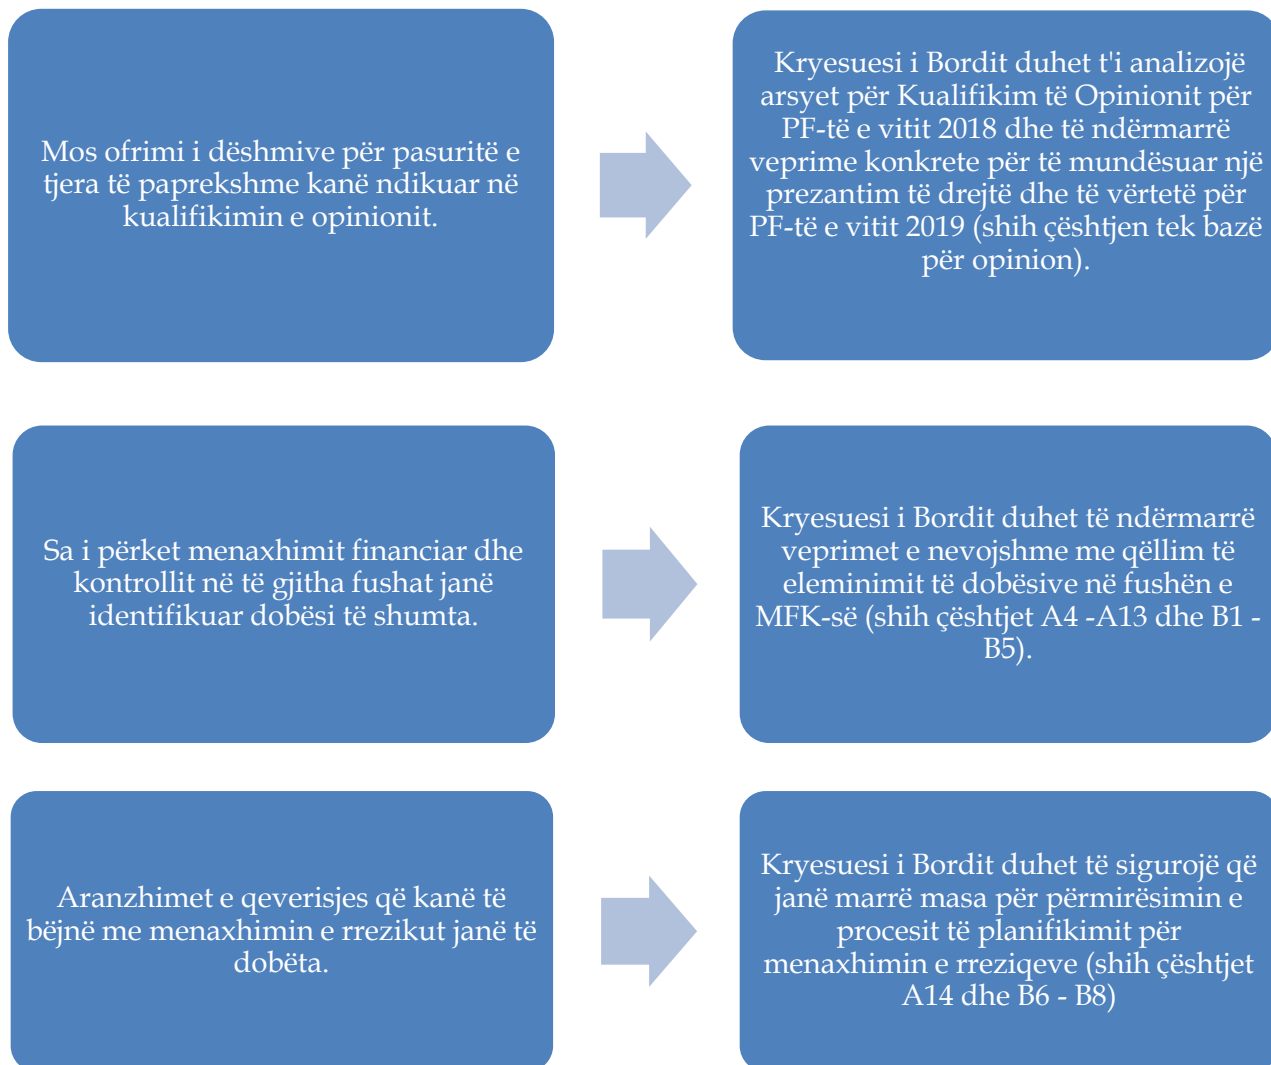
Mos ofrimi i dëshmive për pasuritë e tjera të paprekshme kanë ndikuar në kualifikimin e opinionit.

Kryesuesi i Bordit duhet t'i analizojë arsyet për Kualifikim të Opinionit për PF-të e vitit 2018 dhe të ndërmarrë veprime konkrete për të mundësuar një prezantim të drejtë dhe të vërtetë për PF-të e vitit 2019 (shih çështjen tek bazë për opinion).

Sa i përket menaxhimit financiar dhe kontrollit në të gjitha fushat janë identifikuar dobësi të shumta.

Kryesuesi i Bordit duhet të ndërmarrë veprimet e nevojshme me qëllim të eleminimit të dobësive në fushën e MFK-së (shih çështjet A4 -A13 dhe B1 - B5).

Aranzhimet e qeverisjes që kanë të bëjnë me menaxhimin e rrezikut janë të dobëta.

Kryesuesi i Bordit duhet të sigurojë që janë marrë masa për përmirësimin e procesit të planifikimit për menaxhimin e rreziqeve (shih çështjet A14 dhe B6 - B8)